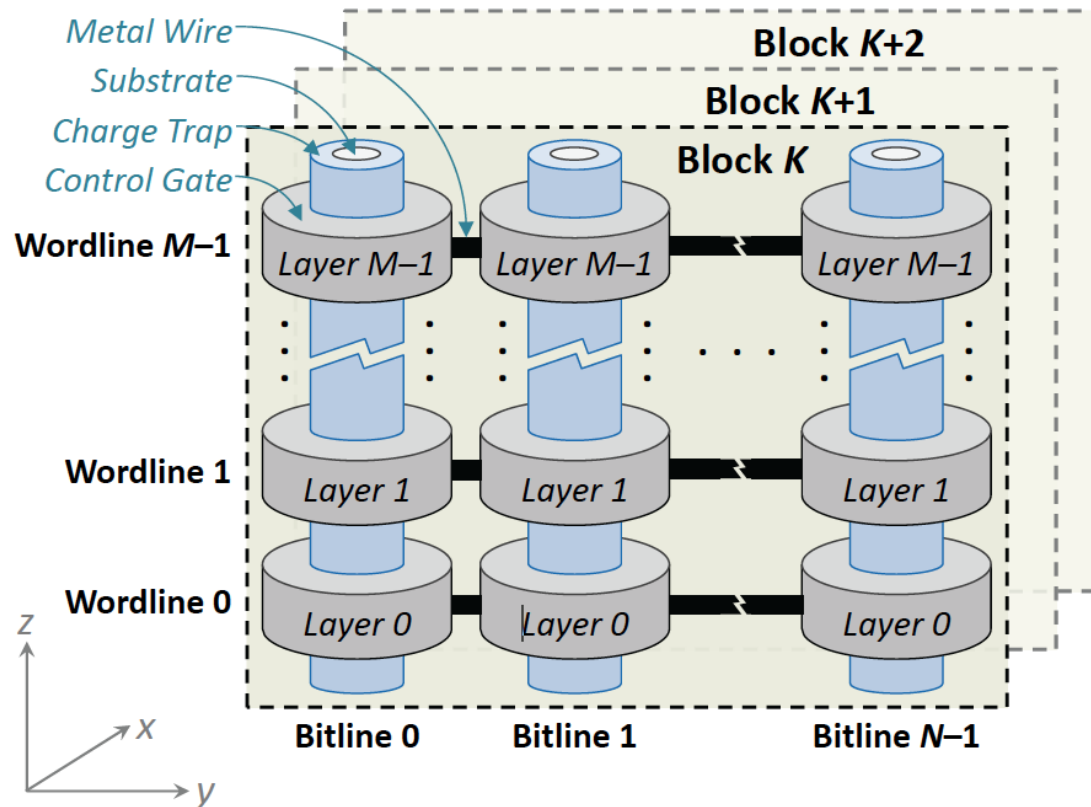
Metal Wire
Substrate
Charge Trap
Control Gate

Block $K$+2
Block $K$+1
Block $K$

Wordline $M$–1
Layer M–1
Layer M–1
Layer M–1

Wordline 1
Layer 1
Layer 1
Layer 1

Wordline 0
Layer 0
Layer 0
Layer 0

Bitline 0
Bitline 1
Bitline $N$–1

z
x
y